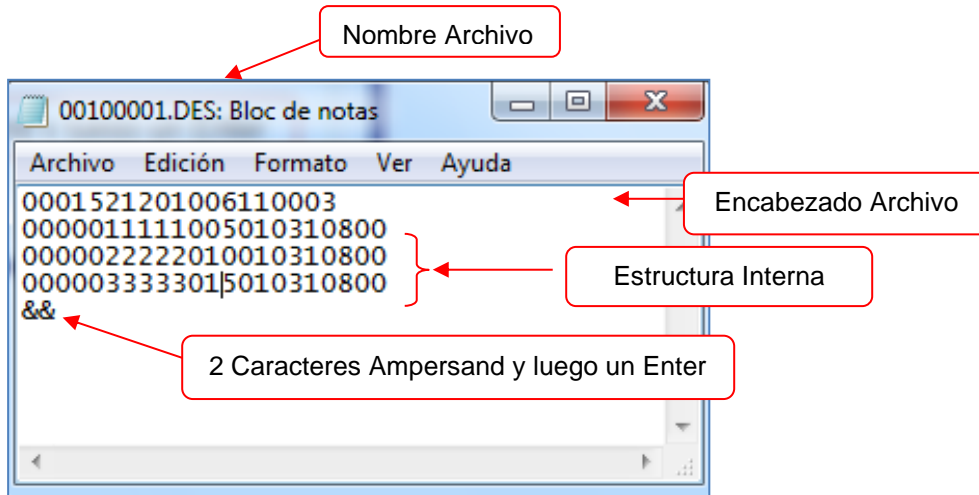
Nombre Archivo

00100001.DES: Bloc de notas

Archivo Edición Formato Ver Ayuda

0001521201006110003
0000011111005010310800
0000022222010010310800
0000033333015010310800
&&

Encabezado Archivo

Estructura Interna

2 Caracteres Ampersand y luego un Enter